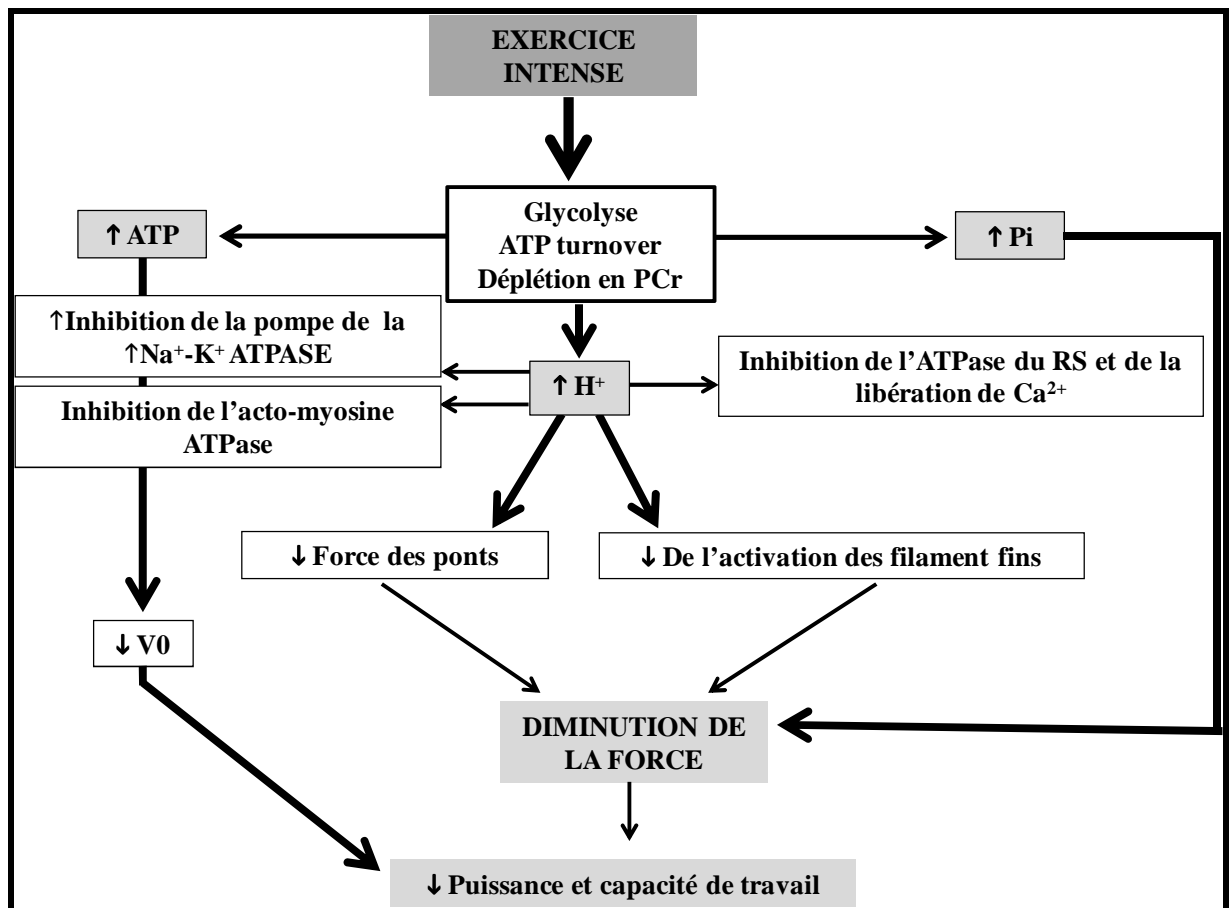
EXERCICE INTENSE

↑ ATP

Glycolyse
ATP turnover
Déplétion en PCr

↑ Pi

↑Inhibition de la pompe de la ↑$Na^+$-$K^+$ ATPASE

Inhibition de l'acto-myosine ATPase

↑ $H^+$

Inhibition de l'ATPase du RS et de la libération de $Ca^{2+}$

↓ Force des ponts

↓ De l'activation des filament fins

↓ V0

DIMINUTION DE LA FORCE

↓ Puissance et capacité de travail